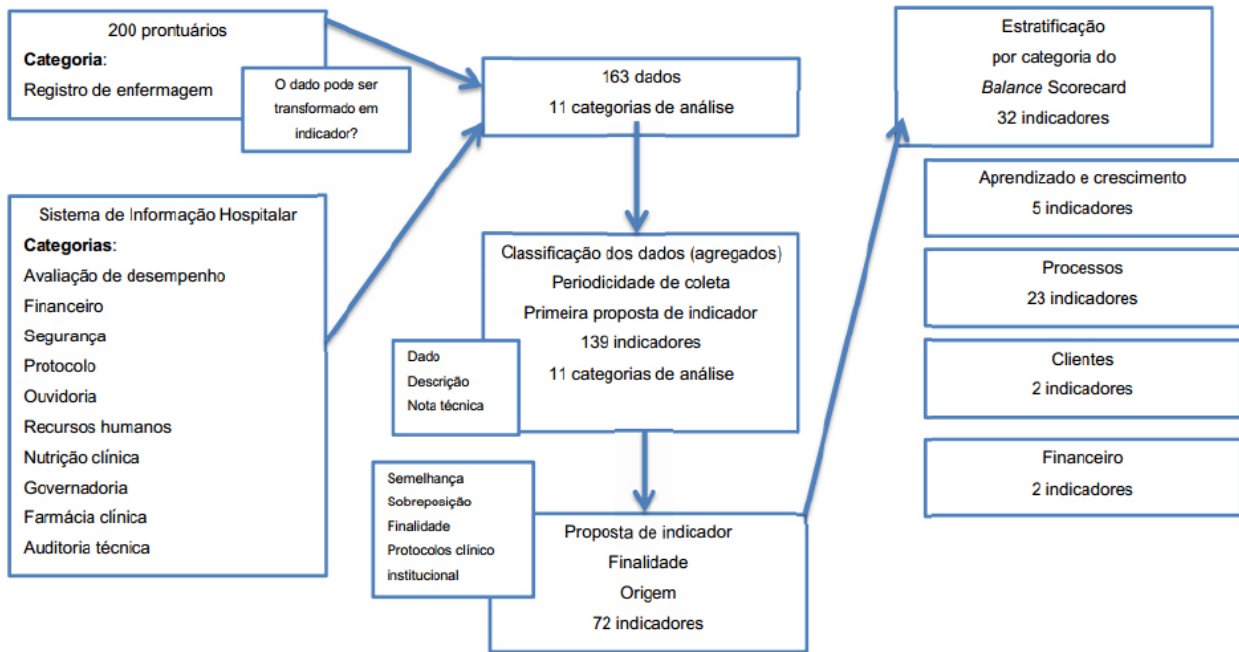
200 prontuários
Categoria:
Registro de enfermagem

O dado pode ser transformado em indicador?

Sistema de Informação Hospitalar
Categorias:
Avaliação de desempenho
Financeiro
Segurança
Protocolo
Ouvidoria
Recursos humanos
Nutrição clínica
Governadoria
Farmácia clínica
Auditoria técnica

163 dados
11 categorias de análise

Classificação dos dados (agregados)
Periodicidade de coleta
Primeira proposta de indicador
139 indicadores
11 categorias de análise

Dado
Descrição
Nota técnica

Semelhança
Sobreposição
Finalidade
Protocolos clínico institucional

Proposta de indicador
Finalidade
Origem
72 indicadores

Estratificação
por categoria do
*Balance* Scorecard
32 indicadores

Aprendizado e crescimento
5 indicadores

Processos
23 indicadores

Clientes
2 indicadores

Financeiro
2 indicadores